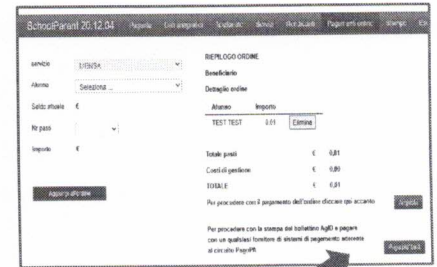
SchoolParent 20.12.04 Anagrafe Esiti pagamenti Scelte etc Servizi Ricevi accanti Pagamenti online Stampe Esci

servizio MENSA

Alunno Seleziona ...

Saldo attuale €

Nr pasti

Importo €

Aggiungi alla lista

RIEPILOGO ORDINE

Beneficiario

Dettaglio ordine

| Alunno | Importo | |
|---|---|---|
| TEST TEST | 0,01 | Elimina |

| | | |
|---|---|---|
| Totale pasti | € | 0,01 |
| Costi di gestione | € | 0,00 |
| TOTALE | € | 0,01 |

Per procedere con il pagamento dell'ordine cliccare qui accanto Acquista

Per procedere con la stampa del bollettino AgID e pagare con un qualsiasi fornitore di sistemi di pagamento aderente al circuito PagoPA Avviso PagoPA